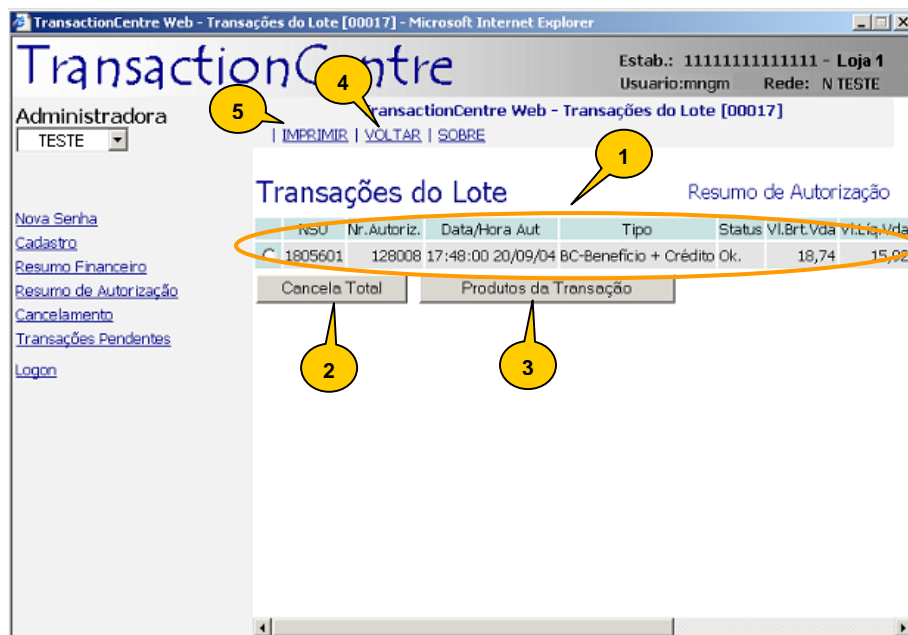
TransactionCentre Web - Transações do Lote [00017] - Microsoft Internet Explorer

TransactionCentre

Estab.: 11111111111111 - Loja 1
Usuario:mngm Rede: N TESTE

Administradora
TESTE

TransactionCentre Web - Transações do Lote [00017]

| IMPRIMIR | VOLTAR | SOBRE

5
4
1

Transações do Lote

Resumo de Autorização

| | NSU | Nr.Autoriz. | Data/Hora Aut | Tipo | Status | Vl.Brt.Vda | Vl.Líq.Vda |
|---|---|---|---|---|---|---|---|
| C | 1805601 | 128008 | 17:48:00 20/09/04 | BC-Benefício + Crédito | Ok. | 18,74 | 15,9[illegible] |

Cancela Total
Produtos da Transação

2
3

Nova Senha
Cadastro
Resumo Financeiro
Resumo de Autorização
Cancelamento
Transações Pendentes
Logon